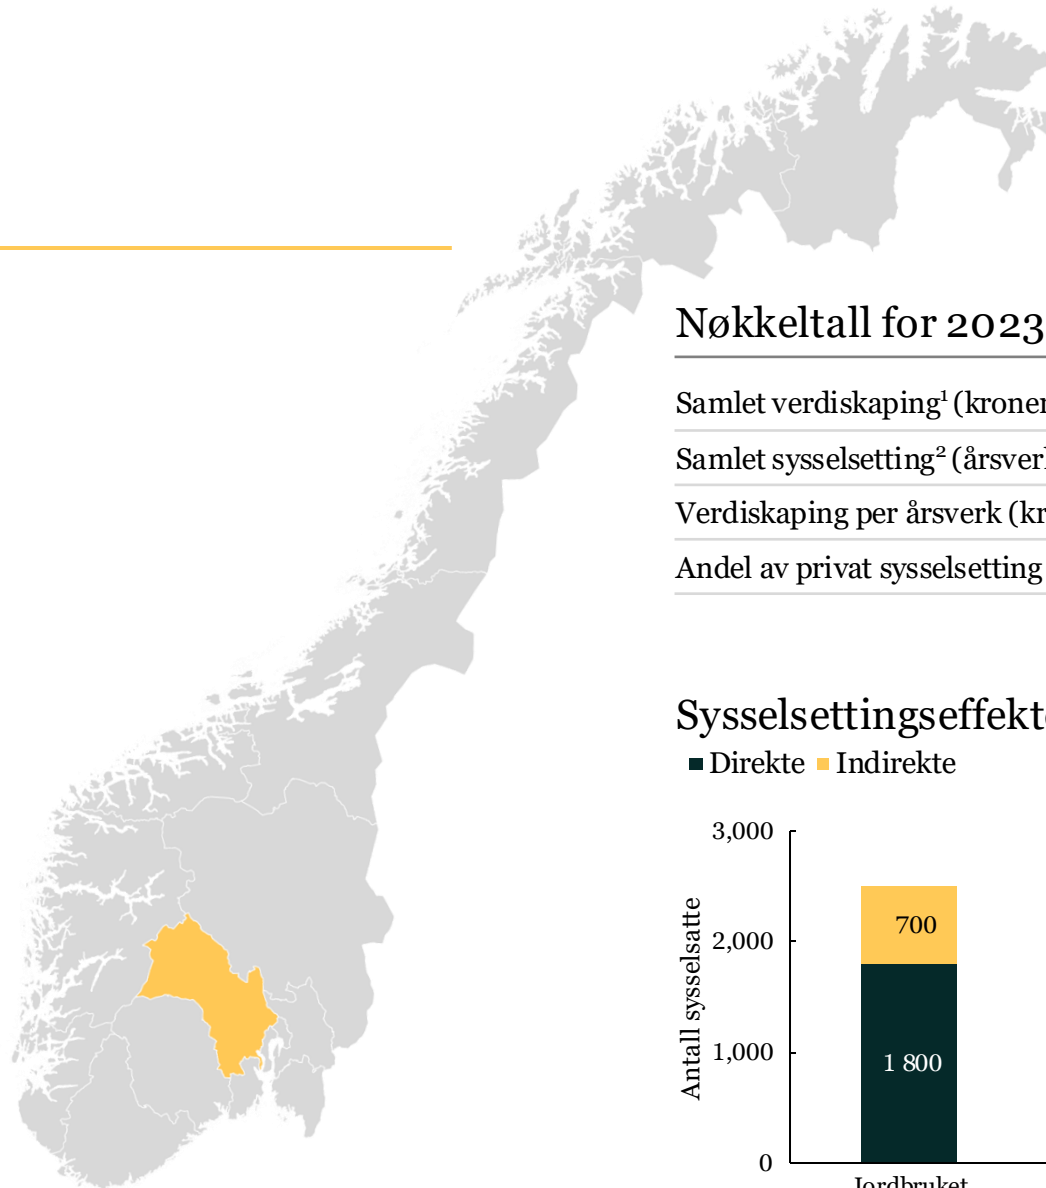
Nøkkeltall for 2023

Samlet verdiskaping¹ (kroner

Samlet sysselsetting² (årsverk

Verdiskaping per årsverk (kr

Andel av privat sysselsetting

Sysselsettingseffekte

Direkte Indirekte

| | |
|---|---|
| 3,000 | |
| 2,000 | 700 |
| 1,000 | 1 800 |
| 0 | |

Antall sysselsatte

Jordbruket